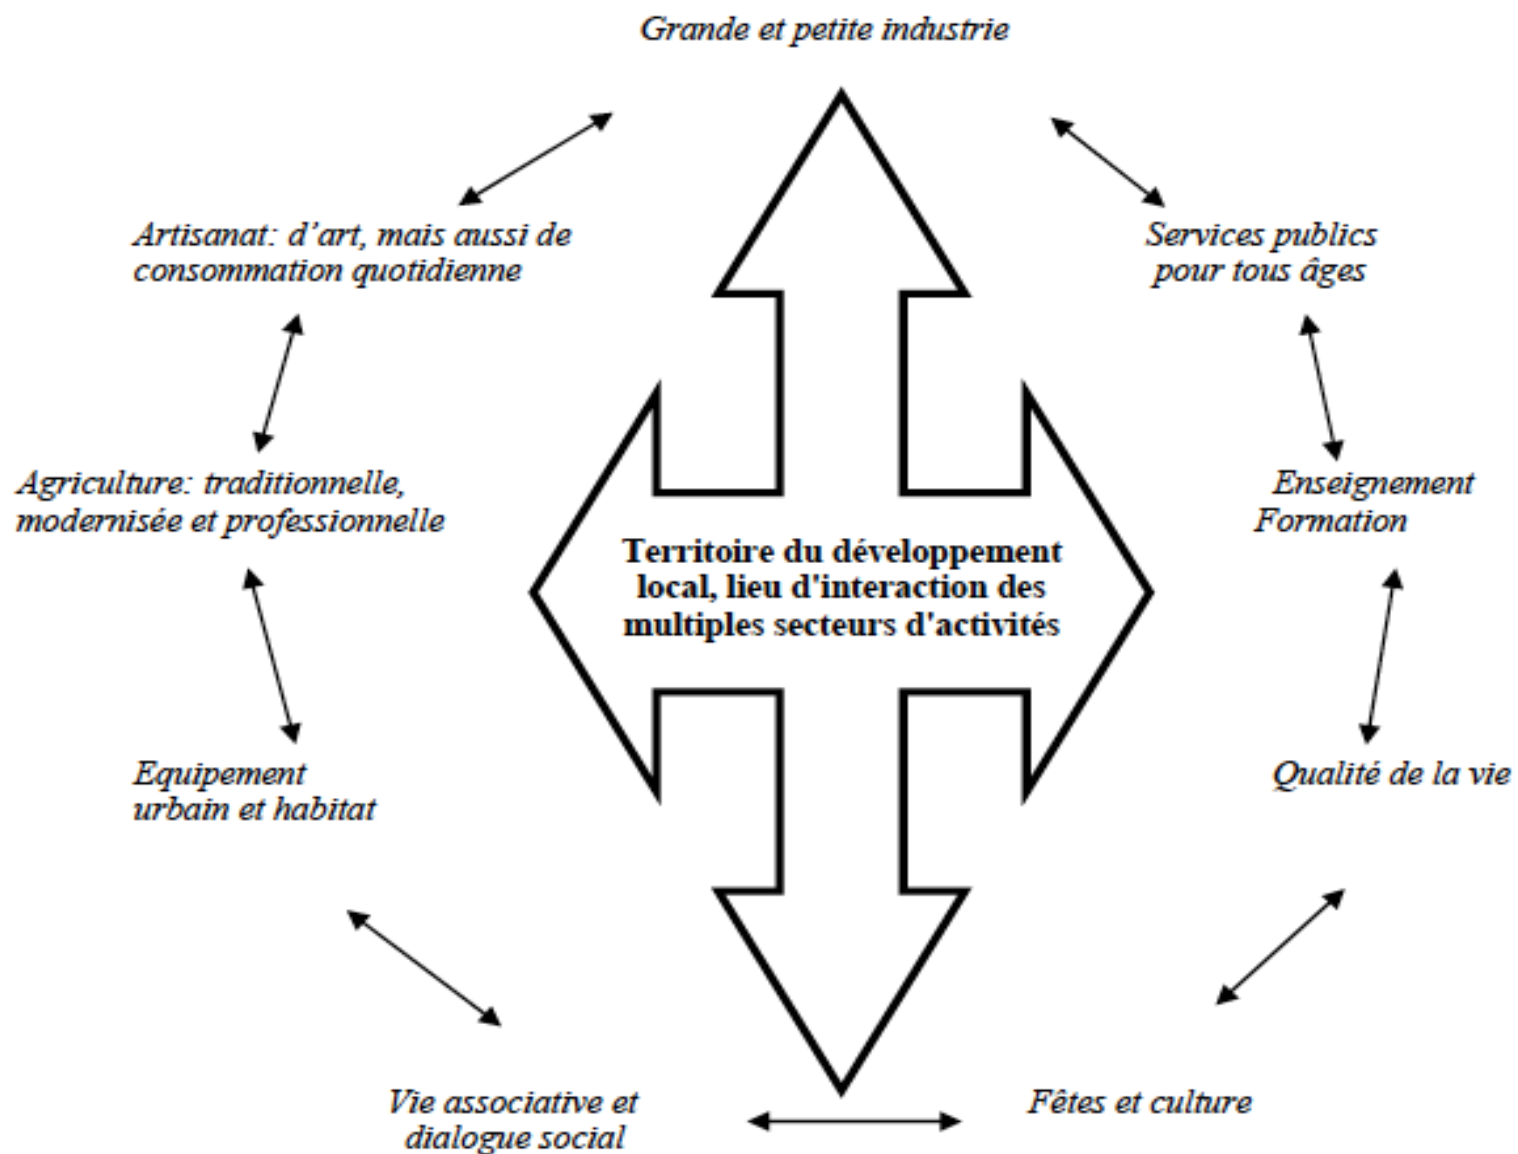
Grande et petite industrie

Artisanat: d'art, mais aussi de consommation quotidienne

Services publics pour tous âges

Agriculture: traditionnelle, modernisée et professionnelle

Territoire du développement local, lieu d'interaction des multiples secteurs d'activités

Enseignement Formation

Equipement urbain et habitat

Qualité de la vie

Vie associative et dialogue social

Fêtes et culture